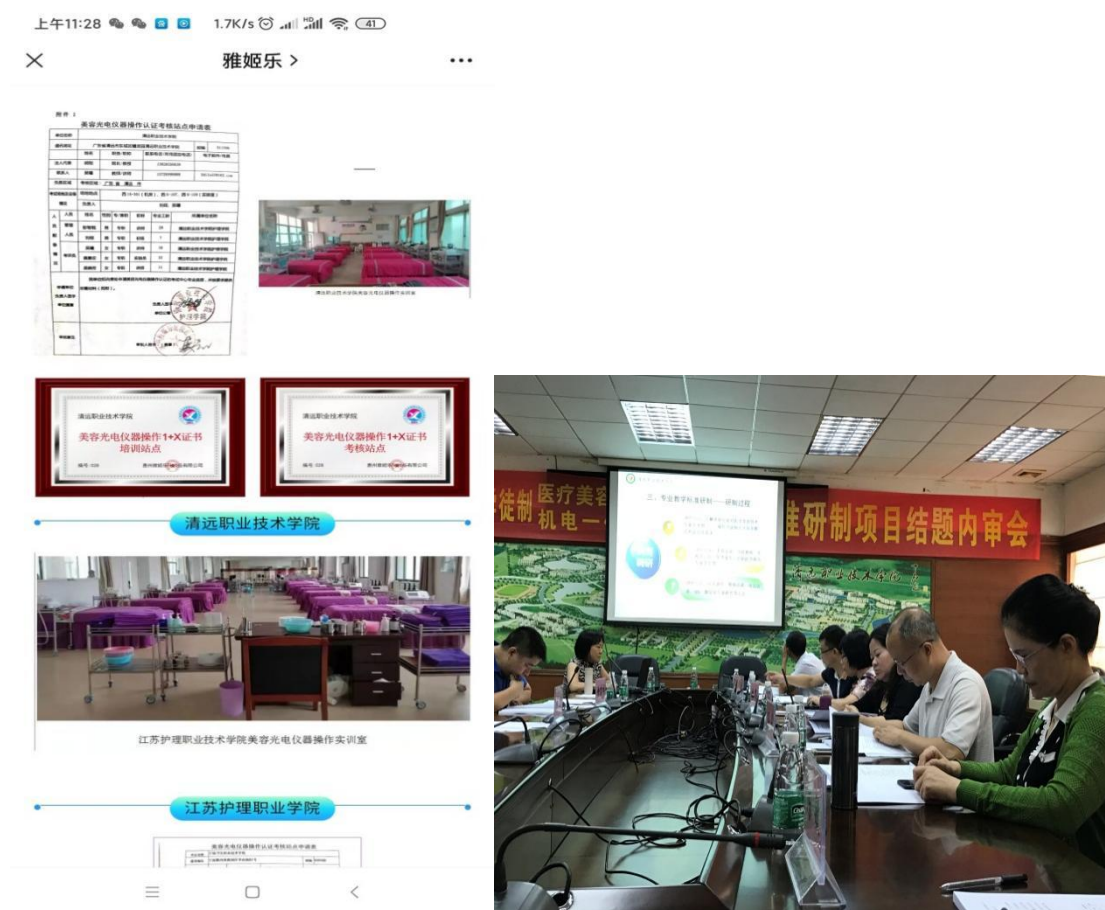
上午11:28 1.7K/s 41

雅姬乐 >

附件 1

美容光电仪器操作认证考核站点申请表

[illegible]

清远职业技术学院 美容光电仪器操作1+X证书 培训站点

清远职业技术学院 美容光电仪器操作1+X证书 考核站点

清远职业技术学院

江苏护理职业技术学院美容光电仪器操作实训室

江苏护理职业学院

美容光电仪器操作认证考核站点申请表

徒制 医疗美容 机电一 准研制项目结题内审会

三、专业教学标准研制——研制过程